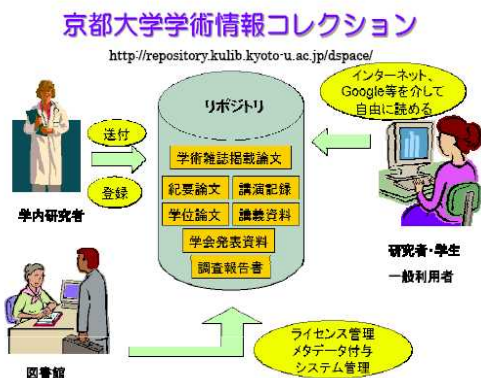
京都大学学術情報コレクション

http://repository.kulib.kyoto-u.ac.jp/dspace/

インターネット、Google等を介して自由に読める

リポジトリ

送付

登録

学内研究者

学術雑誌掲載論文

紀要論文

講演記録

学位論文

講義資料

学会発表資料

調査報告書

研究者・学生

一般利用者

ライセンス管理
メタデータ付与
システム管理

図書館